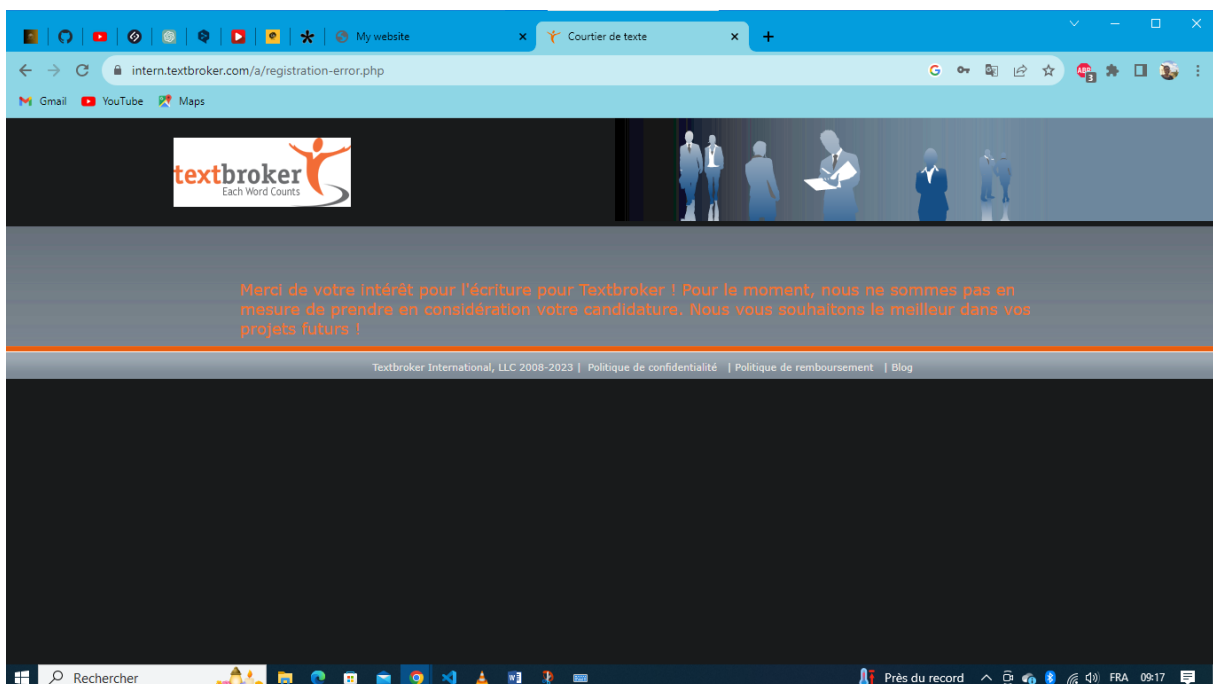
My website
Courtier de texte
intern.textbroker.com/a/registration-error.php
Gmail YouTube Maps

textbroker
Each Word Counts

Merci de votre intérêt pour l'écriture pour Textbroker ! Pour le moment, nous ne sommes pas en mesure de prendre en considération votre candidature. Nous vous souhaitons le meilleur dans vos projets futurs !

Textbroker International, LLC 2008-2023 | Politique de confidentialité | Politique de remboursement | Blog

Rechercher
Près du record
FRA 09:17